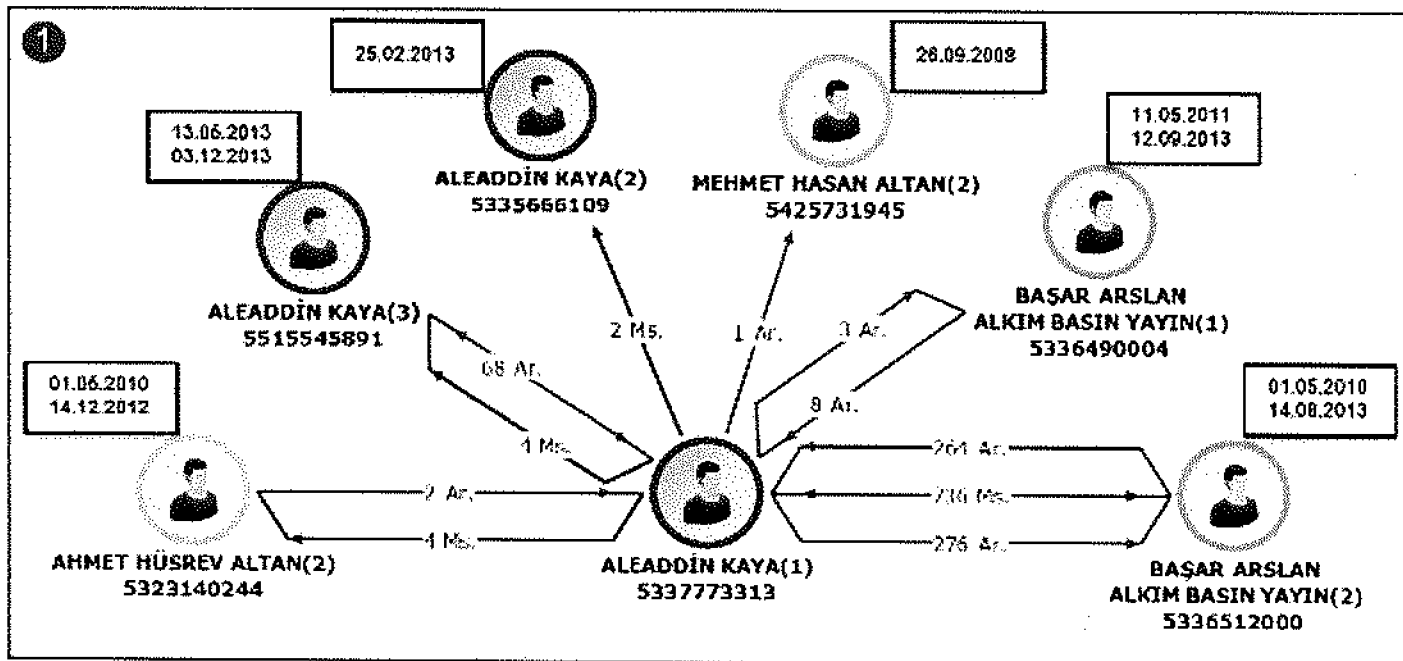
1

25.02.2013

ALEADDİN KAYA(2)
5335666109

28.09.2008

MEHMET HASAN ALTAN(2)
5425731945

13.06.2013
03.12.2013

ALEADDİN KAYA(3)
5515545891

11.05.2011
12.09.2013

BAŞAR ARSLAN
ALKIM BASIN YAYIN(1)
5336490004

2 Ms.

1 Ar.

3 Ar.

68 Ar.

8 Ar.

1 Ms.

01.06.2010
14.12.2012

01.05.2010
14.08.2013

264 Ar.

2 Ar.

736 Ms.

4 Ms.

276 Ar.

AHMET HÜSREV ALTAN(2)
5323140244

ALEADDİN KAYA(1)
5337773313

BAŞAR ARSLAN
ALKIM BASIN YAYIN(2)
5336512000